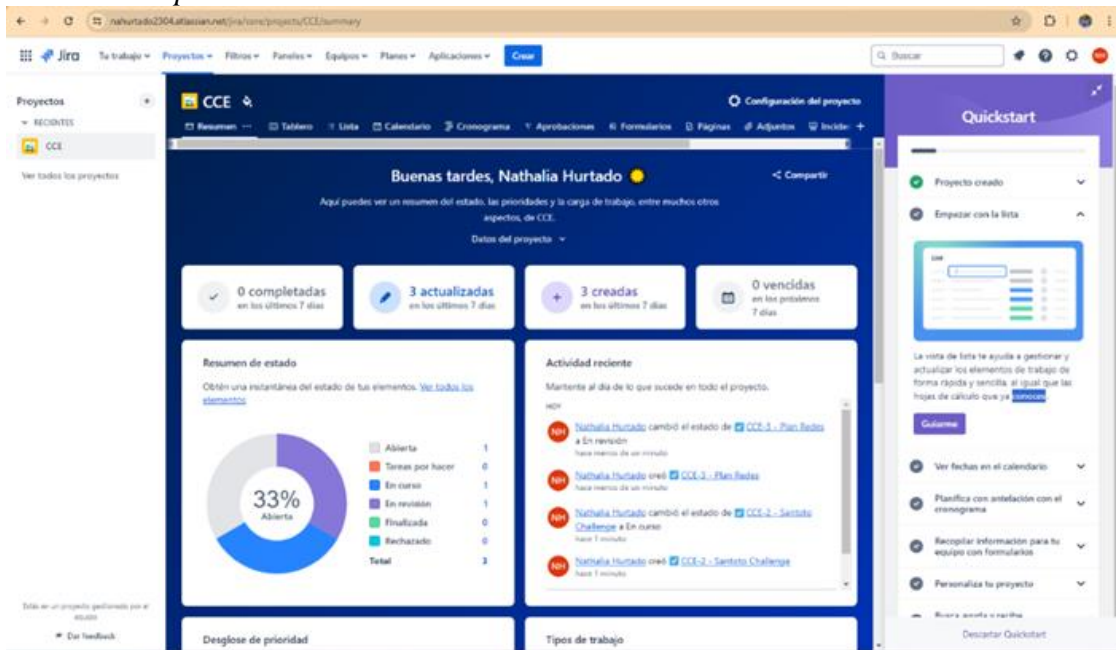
nahurtado2304.atlassian.net/jira/core/projects/CCE/summary

Jira Tu trabajo Proyectos Filtros Paneles Equipos Planes Aplicaciones Crear

Buscar

Proyectos
RECIENTES
CCE
Ver todos los proyectos

CCE
Configuración del proyecto
Resumen Tablero Lista Calendario Cronograma Aprobaciones Formularios Páginas Adjuntos Incide

Buenas tardes, Nathalia Hurtado
Compartir
Aquí puedes ver un resumen del estado, las prioridades y la carga de trabajo, entre muchos otros aspectos, de CCE.
Datos del proyecto

0 completadas
en los últimos 7 días

3 actualizadas
en los últimos 7 días

3 creadas
en los últimos 7 días

0 vencidas
en los próximos 7 días

Resumen de estado
Obtén una instantánea del estado de tus elementos. Ver todos los elementos

33%
Abierta

| | |
|---|---|
| Abierta | 1 |
| Tareas por hacer | 0 |
| En curso | 1 |
| En revisión | 1 |
| Finalizada | 0 |
| Rechazado | 0 |
| Total | 3 |

Actividad reciente
Mantente al día de lo que sucede en todo el proyecto.
HOY
Nathalia Hurtado cambió el estado de CCE-3 - Plan Redes a En revisión
hace menos de un minuto
Nathalia Hurtado creó CCE-3 - Plan Redes
hace menos de un minuto
Nathalia Hurtado cambió el estado de CCE-2 - Santoto Challenge a En curso
hace 1 minuto
Nathalia Hurtado creó CCE-2 - Santoto Challenge
hace 1 minuto

Desglose de prioridad
Tipos de trabajo

Quickstart
Proyecto creado
Empezar con la lista
La vista de lista te ayuda a gestionar y actualizar los elementos de trabajo de forma rápida y sencilla, al igual que las hojas de cálculo que ya conoces.
Guíame
Ver fechas en el calendario
Planifica con antelación con el cronograma
Recopilar información para tu equipo con formularios
Personaliza tu proyecto
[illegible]
Descartar Quickstart

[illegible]
Dar feedback